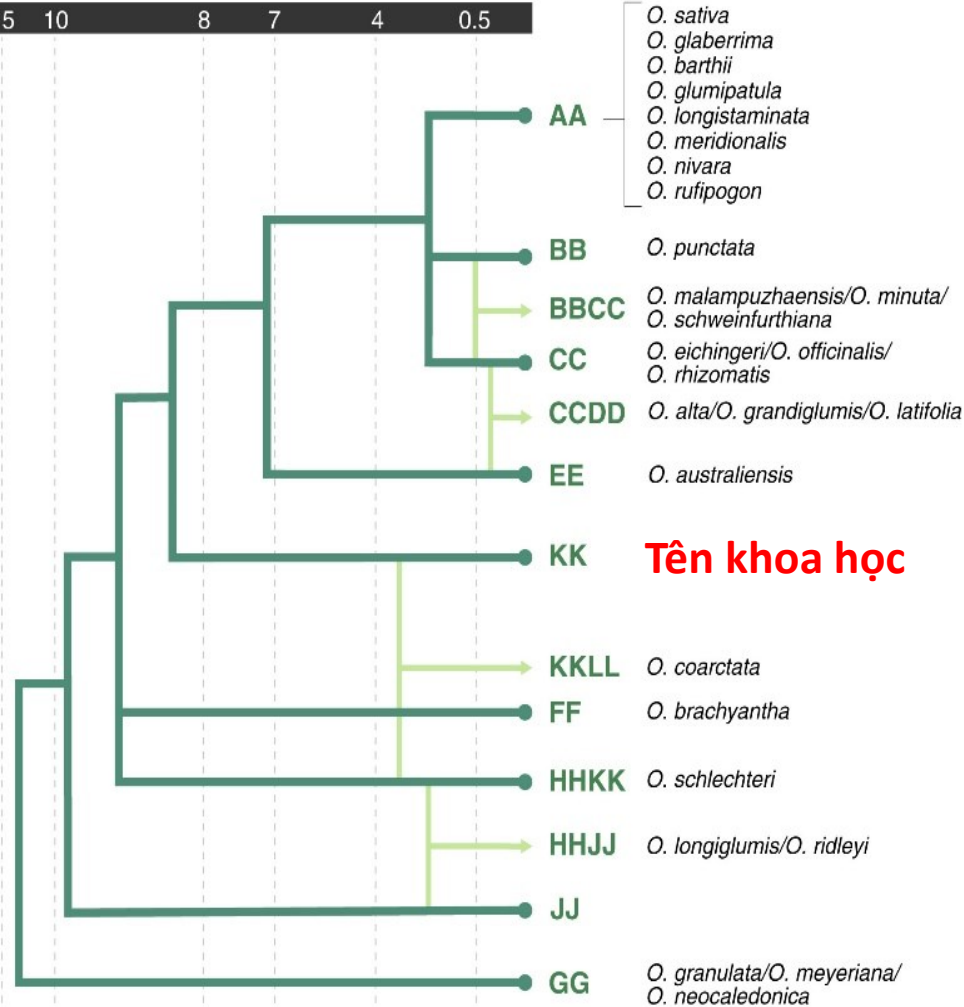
5 10 8 7 4 0.5

AA
O. sativa
O. glaberrima
O. barthii
O. glumipatula
O. longistaminata
O. meridionalis
O. nivara
O. rufipogon

BB O. punctata

BBCC O. malampuzhaensis/O. minuta/ O. schweinfurthiana

CC O. eichingeri/O. officinalis/ O. rhizomatis

CCDD O. alta/O. grandiglumis/O. latifolia

EE O. australiensis

KK

Tên khoa học

KKLL O. coarctata

FF O. brachyantha

HHKK O. schlechteri

HHJJ O. longiglumis/O. ridleyi

JJ

GG O. granulata/O. meyeriana/ O. neocaledonica